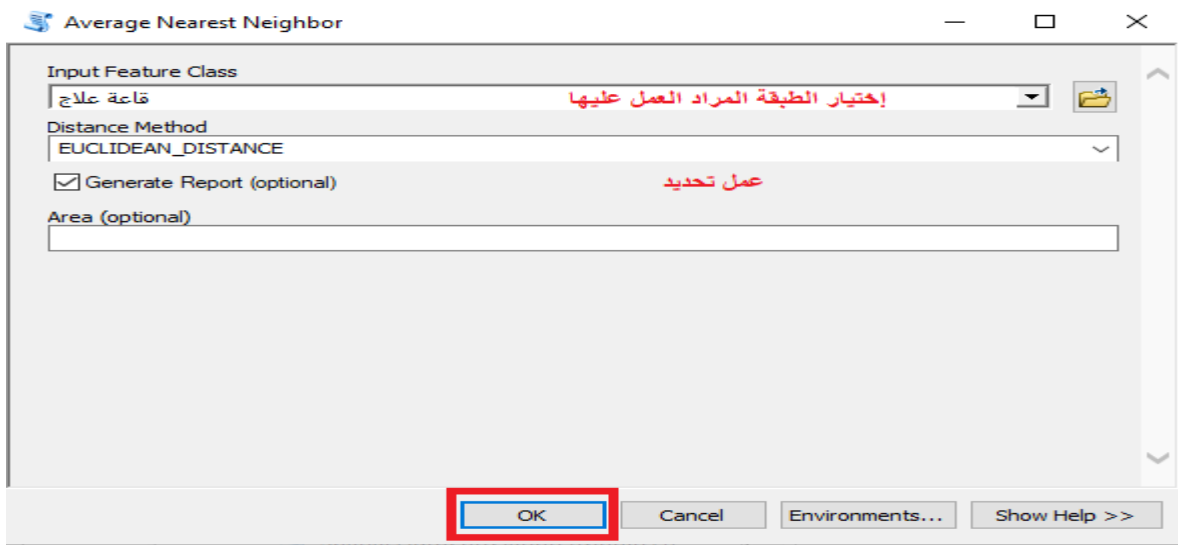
Average Nearest Neighbor

Input Feature Class
قاعة علاج
إختيار الطبقة المراد العمل عليها
Distance Method
EUCLIDEAN_DISTANCE
Generate Report (optional)
عمل تحديد
Area (optional)

OK
Cancel
Environments...
Show Help >>